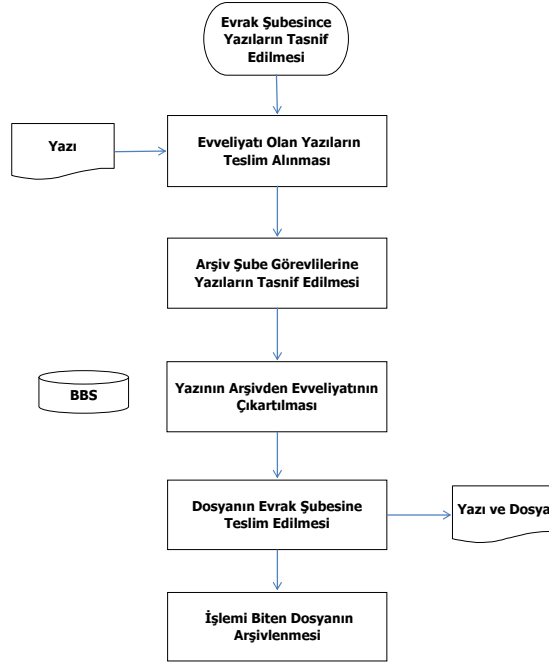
Evrak Şubesince Yazıların Tasnif Edilmesi

Yazı

Evveliyatı Olan Yazıların Teslim Alınması

Arşiv Şube Görevlilerine Yazıların Tasnif Edilmesi

BBS

Yazının Arşivden Evveliyatının Çıkartılması

Dosyanın Evrak Şubesine Teslim Edilmesi

Yazı ve Dosya

İşlemi Biten Dosyanın Arşivlenmesi